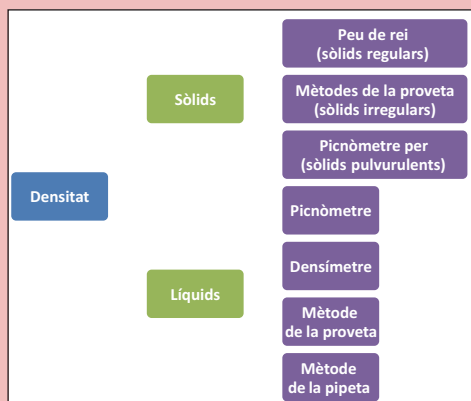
Densitat

Sòlids

Peu de rei (sòlids regulars)

Mètodes de la proveta (sòlids irregulars)

Picnòmetre per (sòlids pulvurulents)

Líquids

Picnòmetre

Densímetre

Mètode de la proveta

Mètode de la pipeta